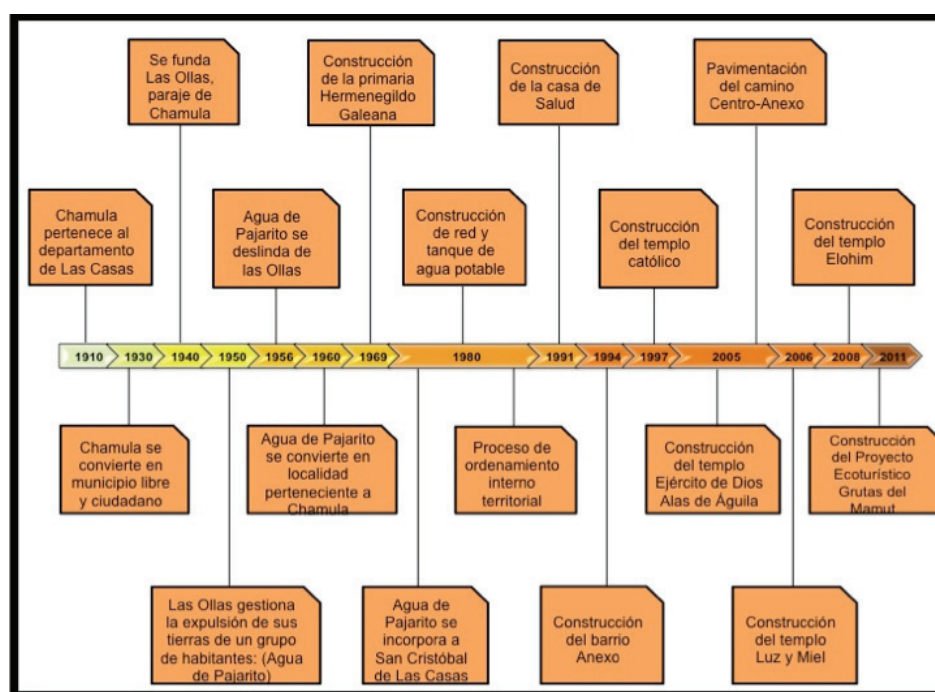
Se funda Las Ollas, paraje de Chamula

Construcción de la primaria Hermenegildo Galeana

Construcción de la casa de Salud

Pavimentación del camino Centro-Anexo

Chamula pertenece al departamento de Las Casas

Agua de Pajarito se deslinda de las Ollas

Construcción de red y tanque de agua potable

Construcción del templo católico

Construcción del templo Elohim

1910 1930 1940 1950 1956 1960 1969 1980 1991 1994 1997 2005 2006 2008 2011

Chamula se convierte en municipio libre y ciudadano

Agua de Pajarito se convierte en localidad perteneciente a Chamula

Proceso de ordenamiento interno territorial

Construcción del templo Ejército de Dios Alas de Águila

Construcción del Proyecto Ecoturístico Grutas del Mamut

Las Ollas gestiona la expulsión de sus tierras de un grupo de habitantes: (Agua de Pajarito)

Agua de Pajarito se incorpora a San Cristóbal de Las Casas

Construcción del barrio Anexo

Construcción del templo Luz y Miel